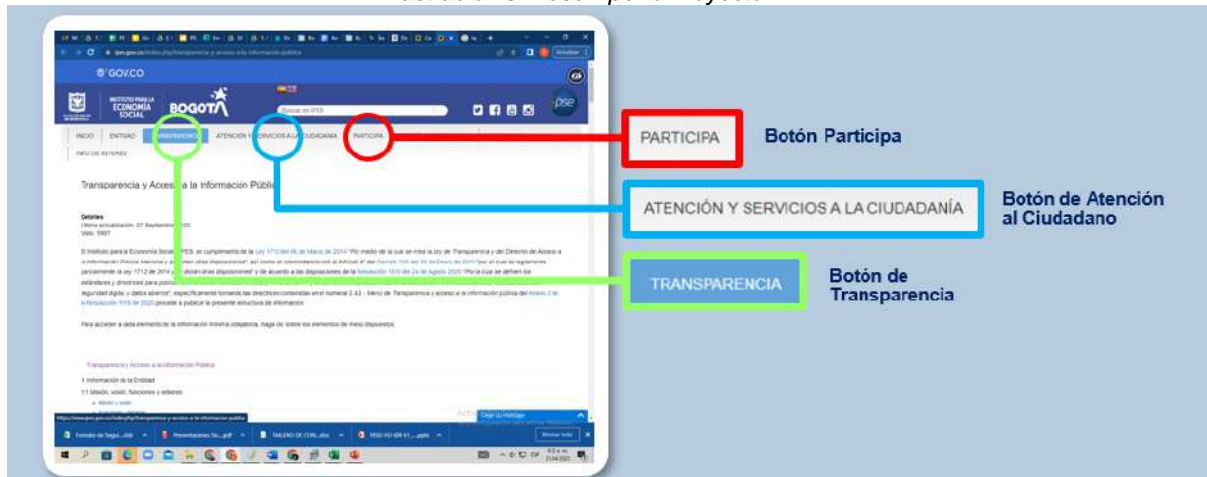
GOV.CO

INSTITUTO PARA LA ECONOMÍA SOCIAL

BOGOTÁ

Buscar en IPES

pse

INICIO   ENTIDAD   TRANSPARENCIA   ATENCIÓN Y SERVICIOS A LA CIUDADANÍA   PARTICIPA

Transparencia y Acceso a la Información Pública

Detalles

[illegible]

Para acceder a cada elemento de la información mínima obligatoria, haga clic sobre los elementos de menú dispuestos.

Transparencia y Acceso a la Información Pública

1 Información de la Entidad

1.1 Misión, visión, funciones y deberes

PARTICIPA

Botón Participa

ATENCIÓN Y SERVICIOS A LA CIUDADANÍA

Botón de Atención al Ciudadano

TRANSPARENCIA

Botón de Transparencia